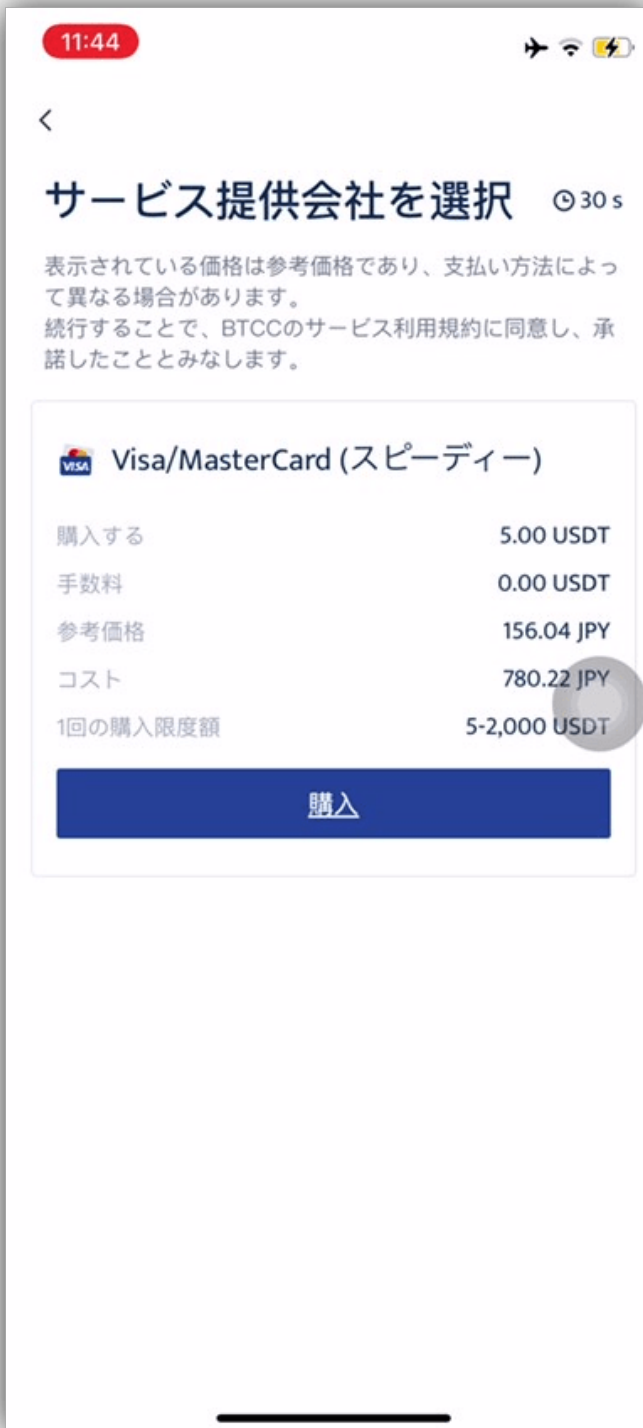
11:44

<

サービス提供会社を選択

30 s

表示されている価格は参考価格であり、支払い方法によって異なる場合があります。
続行することで、BTCCのサービス利用規約に同意し、承諾したこととみなします。

VISA Visa/MasterCard (スピーディー)

| | |
|---|---|
| 購入する | 5.00 USDT |
| 手数料 | 0.00 USDT |
| 参考価格 | 156.04 JPY |
| コスト | 780.22 JPY |
| 1回の購入限度額 | 5-2,000 USDT |

購入